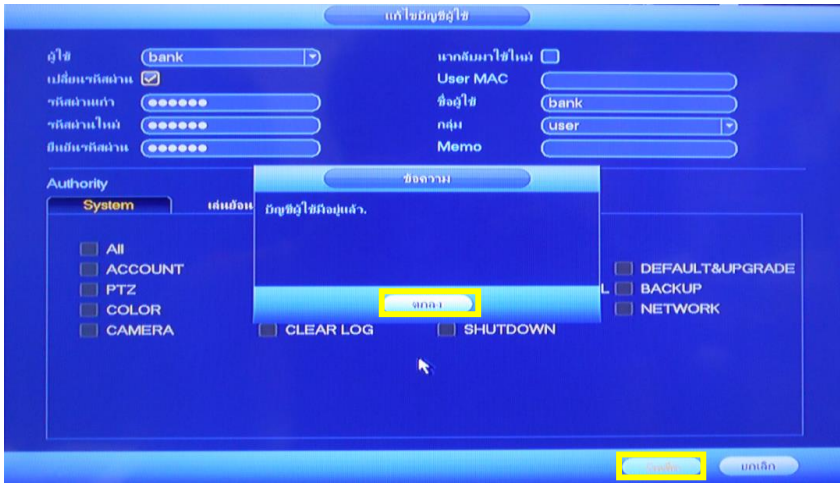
แก้ไขบัญชีผู้ใช้

ผู้ใช้ bank
เปลี่ยนรหัสผ่าน
รหัสผ่านเก่า ●●●●●●
รหัสผ่านใหม่ ●●●●●●
ยืนยันรหัสผ่าน ●●●●●●

นำกลับมาใช้ใหม่
User MAC
ชื่อผู้ใช้ bank
กลุ่ม user
Memo

Authority
System
เล่นย้อน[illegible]

ข้อความ
บัญชีผู้ใช้มีอยู่แล้ว.
ตกลง

All
ACCOUNT
PTZ
COLOR
CAMERA
CLEAR LOG
SHUTDOWN
L
DEFAULT&UPGRADE
BACKUP
NETWORK

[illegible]
ยกเลิก